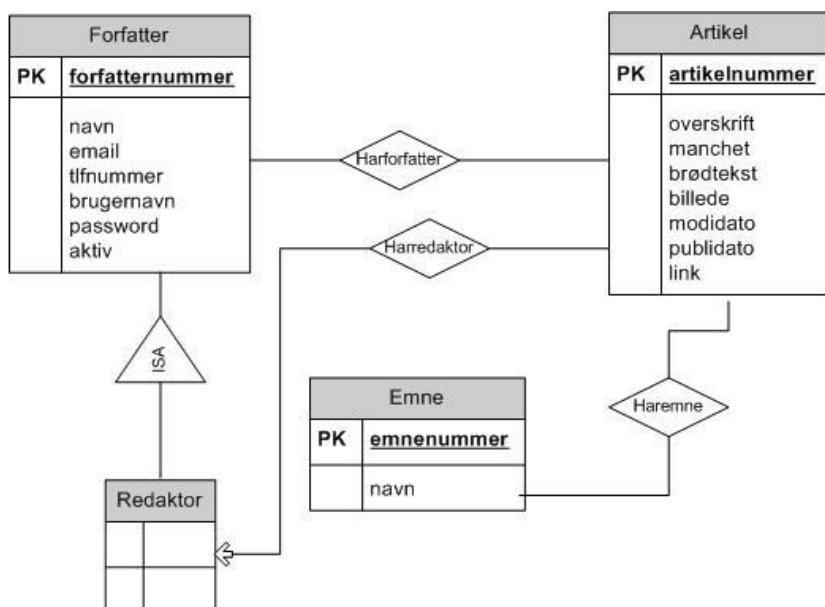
Forfatter

| PK | forfatternummer |
|---|---|
| | navn<br>email<br>tlfnummer<br>brugernavn<br>password<br>aktiv |

Harforfatter

Artikel

| PK | artikelnummer |
|---|---|
| | overskrift<br>manchet<br>brødtekst<br>billede<br>modidato<br>publidato<br>link |

Harredaktor

ISA

Emne

| PK | emnenummer |
|---|---|
| | navn |

Haremne

Redaktor